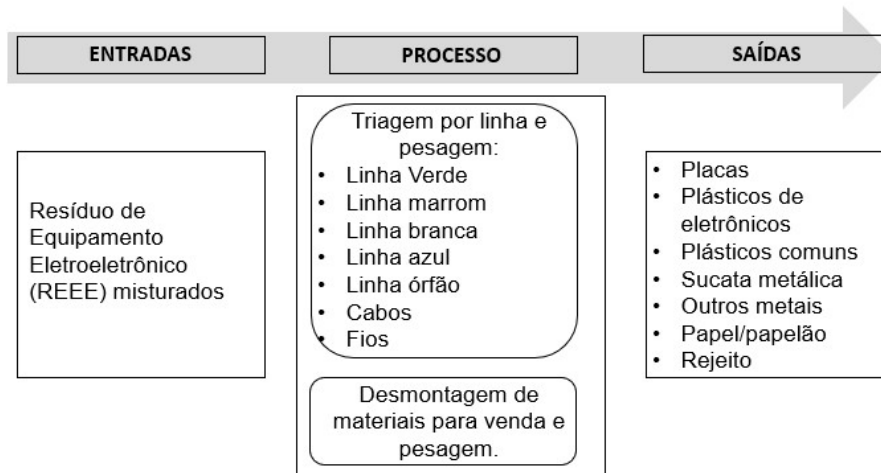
ENTRADAS

PROCESSO

SAÍDAS

Resíduo de Equipamento Eletroeletrônico (REEE) misturados

Triagem por linha e pesagem:
- Linha Verde
- Linha marrom
- Linha branca
- Linha azul
- Linha órfão
- Cabos
- Fios

Desmontagem de materiais para venda e pesagem.

- Placas
- Plásticos de eletrônicos
- Plásticos comuns
- Sucata metálica
- Outros metais
- Papel/papelão
- Rejeito